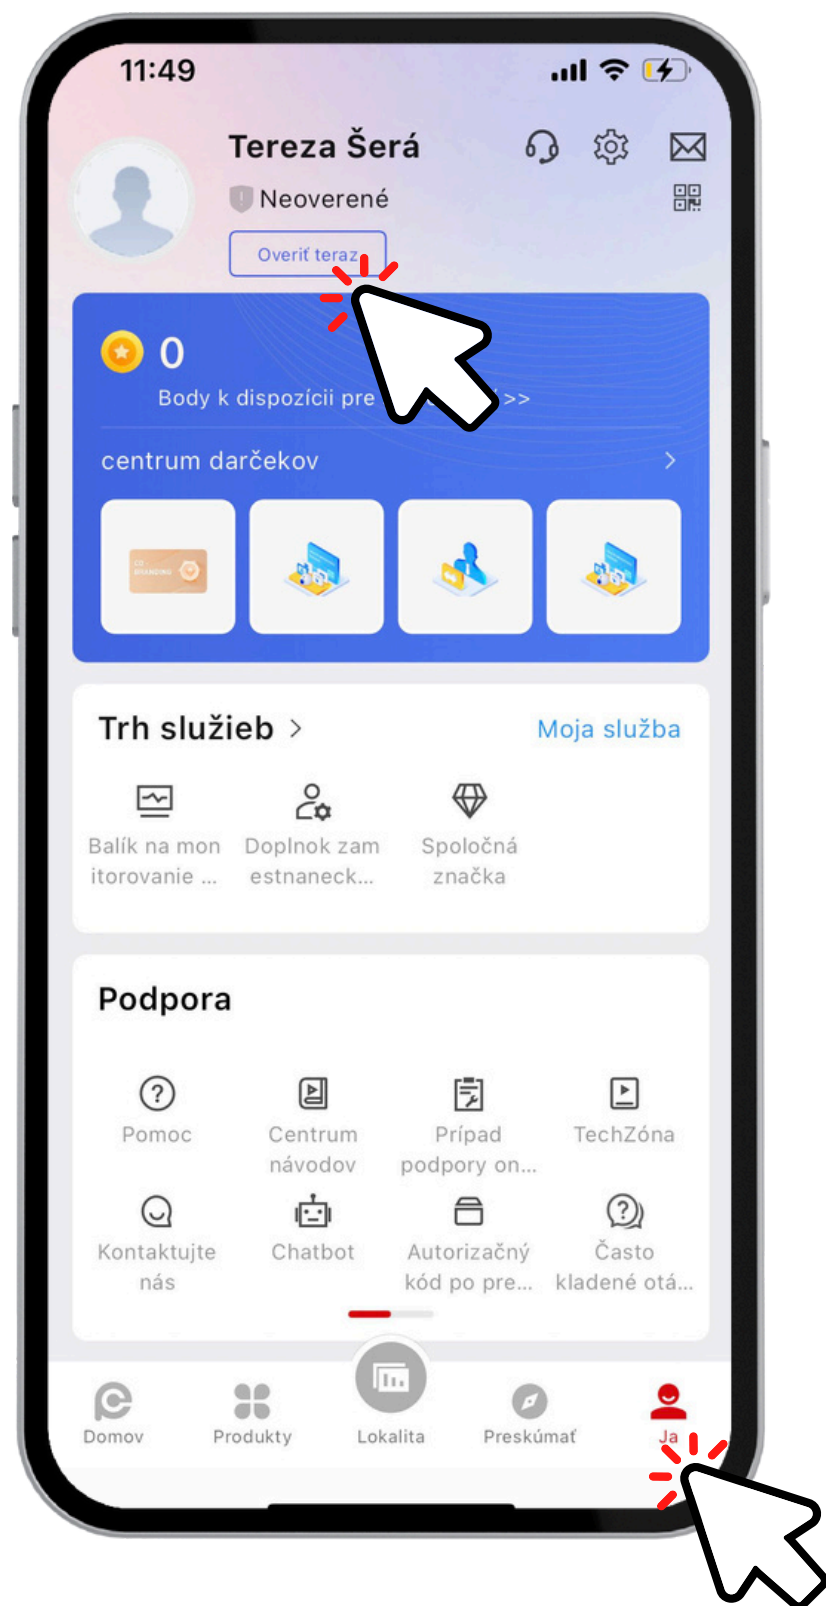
11:49

Tereza Šerá

Neoverené

Overiť teraz

0

Body k dispozícii pre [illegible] >>

centrum darčekov >

Trh služieb >

Moja služba

Balík na mon itorovanie ...

Doplnok zam estnaneck...

Spoločná značka

Podpora

Pomoc

Centrum návodov

Prípad podpory on...

TechZóna

Kontaktujte nás

Chatbot

Autorizačný kód po pre...

Často kladené otá...

Domov

Produkty

Lokalita

Preskúmať

Ja